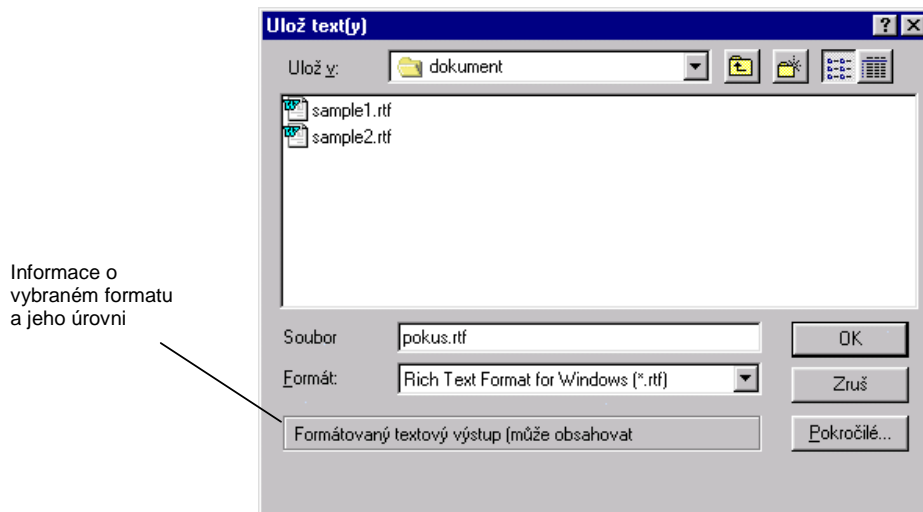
Ulož text(y)

?

Ulož v:

dokument

sample1.rtf

sample2.rtf

Informace o vybraném formatu a jeho úrovni

Soubor

pokus.rtf

OK

Formát:

Rich Text Format for Windows (*.rtf)

Zruš

Formátovaný textový výstup (může obsahovat

Pokročilé...